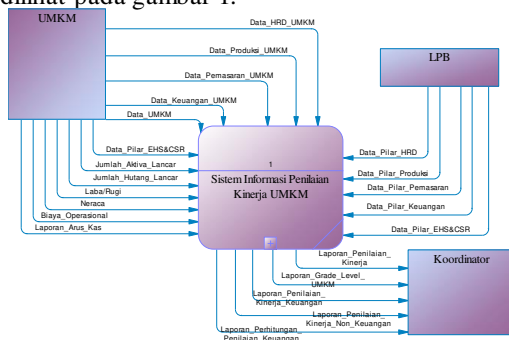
dilihat pada gambar 1.

UMKM

Data_HRD_UMKM

Data_Produksi_UMKM

Data_Pemasaran_UMKM

Data_Keuangan_UMKM

Data_UMKM

Data_Pilar_EHS&CSR

Jumlah_Aktiva_Lancar

Jumlah_Hutang_Lancar

Laba/Rugi

Neraca

Biaya_Operasional

Laporan_Arus_Kas

LPB

1

Sistem Informasi Penilaian Kinerja UMKM

Data_Pilar_HRD

Data_Pilar_Produksi

Data_Pilar_Pemasaran

Data_Pilar_Keuangan

Data_Pilar_EHS&CSR

Laporan_Penilaian_Kinerja

Laporan_Grade_Level_UMKM

Laporan_Penilaian_Kinerja_Keuangan

Laporan_Penilaian_Kinerja_Non_Keuangan

Laporan_Perhitungan_Penilaian_Keuangan

Koordinator